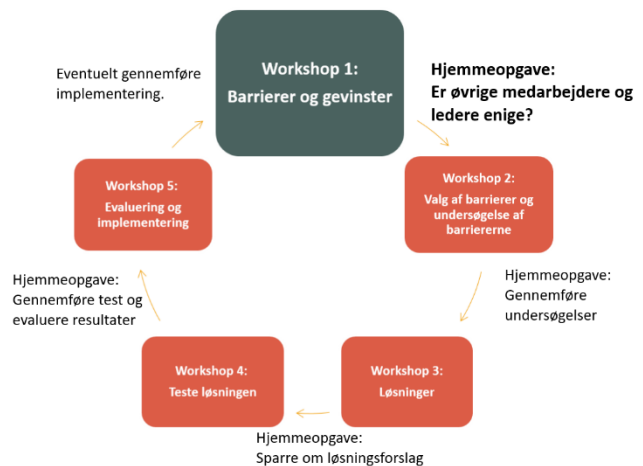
Workshop 1:
Barrierer og gevinster

Hjemmeopgave:
Er øvrige medarbejdere og ledere enige?

Workshop 2:
Valg af barrierer og undersøgelse af barriererne

Hjemmeopgave:
Gennemføre undersøgelser

Workshop 3:
Løsninger

Hjemmeopgave:
Sparre om løsningsforslag

Workshop 4:
Teste løsningen

Hjemmeopgave:
Gennemføre test og evaluere resultater

Workshop 5:
Evaluering og implementering

Eventuelt gennemføre implementering.